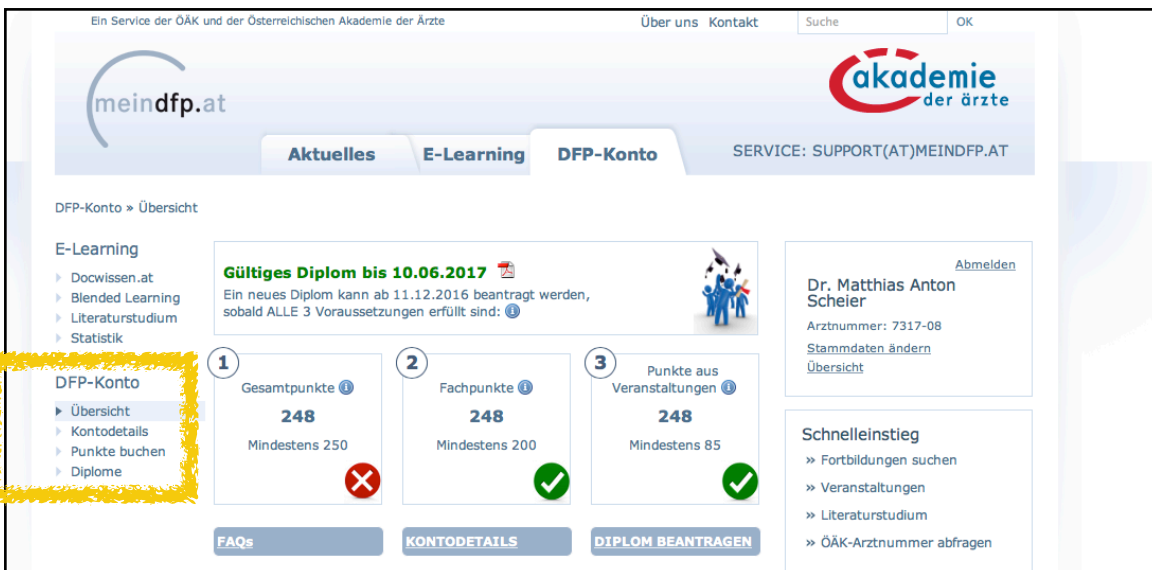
Ein Service der ÖÄK und der Österreichischen Akademie der Ärzte

Über uns Kontakt

Suche

OK

meindfp.at

akademie der ärzte

Aktuelles

E-Learning

DFP-Konto

SERVICE: SUPPORT(AT)MEINDFP.AT

DFP-Konto » Übersicht

E-Learning

Docwissen.at

Blended Learning

Literaturstudium

Statistik

DFP-Konto

Übersicht

Kontodetails

Punkte buchen

Diplome

Gültiges Diplom bis 10.06.2017

Ein neues Diplom kann ab 11.12.2016 beantragt werden, sobald ALLE 3 Voraussetzungen erfüllt sind:

1

Gesamtpunkte

248

Mindestens 250

2

Fachpunkte

248

Mindestens 200

3

Punkte aus Veranstaltungen

248

Mindestens 85

FAQs

KONTODETAILS

DIPLOM BEANTRAGEN

Abmelden

Dr. Matthias Anton Scheier

Arztnummer: 7317-08

Stammdaten ändern

Übersicht

Schnelleinstieg

» Fortbildungen suchen

» Veranstaltungen

» Literaturstudium

» ÖÄK-Arztnummer abfragen